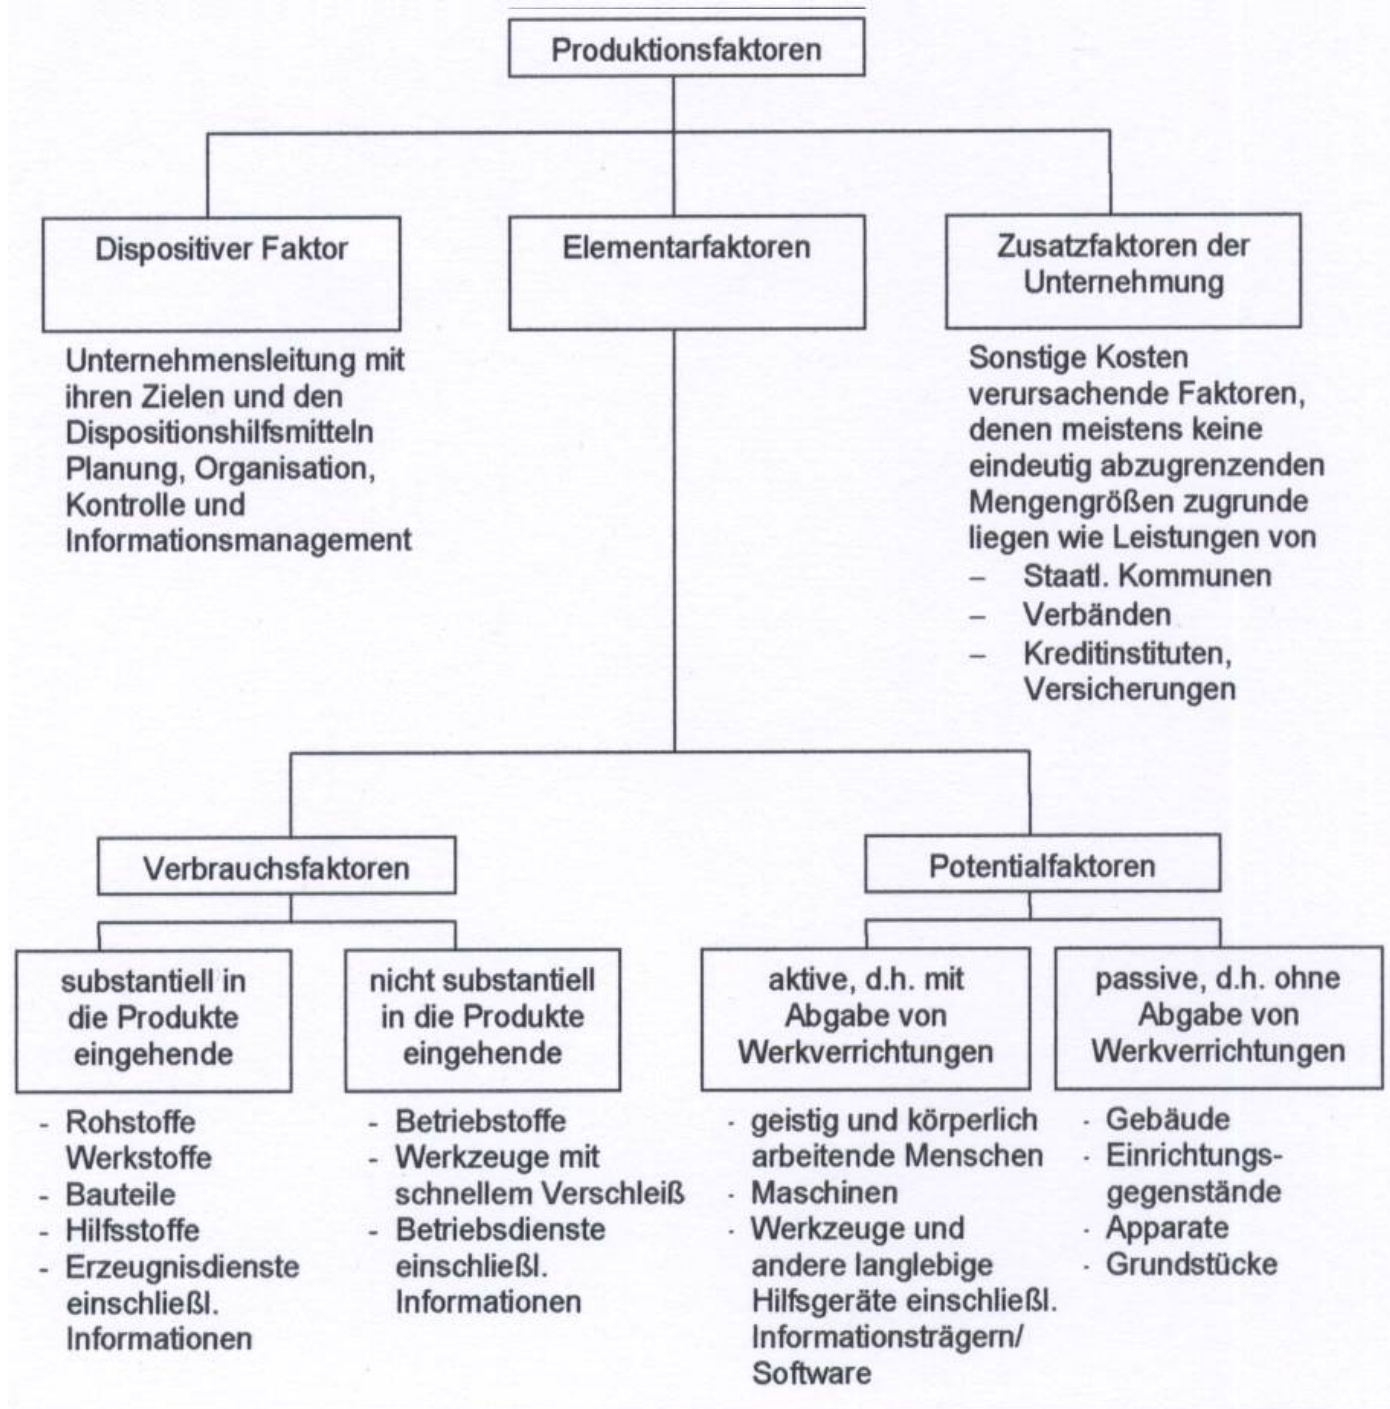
Produktionsfaktoren

Dispositiver Faktor

Unternehmensleitung mit ihren Zielen und den Dispositionshilfsmitteln Planung, Organisation, Kontrolle und Informationsmanagement

Elementarfaktoren

Zusatzfaktoren der Unternehmung

Sonstige Kosten verursachende Faktoren, denen meistens keine eindeutig abzugrenzenden Mengengrößen zugrunde liegen wie Leistungen von
– Staatl. Kommunen
– Verbänden
– Kreditinstituten, Versicherungen

Verbrauchsfaktoren

substantiell in die Produkte eingehende

- Rohstoffe Werkstoffe
- Bauteile
- Hilfsstoffe
- Erzeugnisdienste einschließl. Informationen

nicht substantiell in die Produkte eingehende

- Betriebstoffe
- Werkzeuge mit schnellem Verschleiß
- Betriebsdienste einschließl. Informationen

Potentialfaktoren

aktive, d.h. mit Abgabe von Werkverrichtungen

· geistig und körperlich arbeitende Menschen
· Maschinen
· Werkzeuge und andere langlebige Hilfsgeräte einschließl. Informationsträgern/ Software

passive, d.h. ohne Abgabe von Werkverrichtungen

· Gebäude
· Einrichtungsgegenstände
· Apparate
· Grundstücke